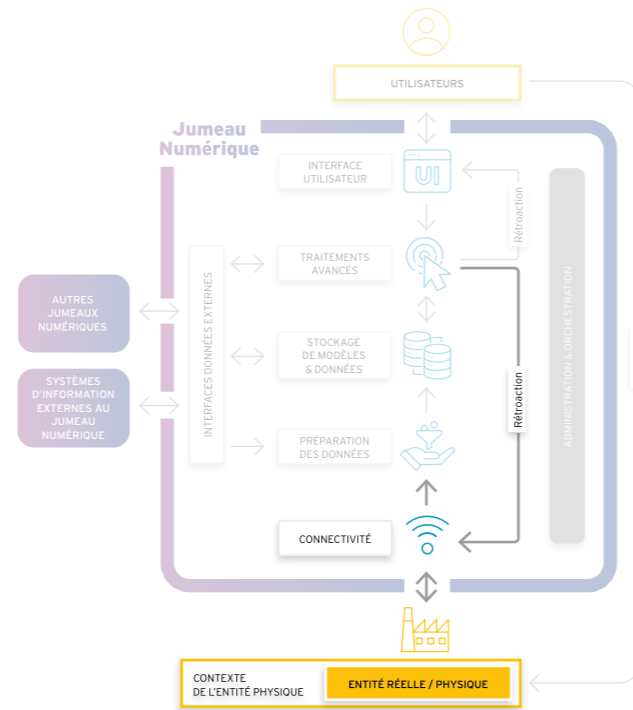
UTILISATEURS

Jumeau Numérique

INTERFACE UTILISATEUR

UI

Rétroaction

TRAITEMENTS AVANCÉS

AUTRES JUMEAUX NUMÉRIQUES

INTERFACES DONNÉES EXTERNES

STOCKAGE DE MODÈLES & DONNÉES

ADMINISTRATION & ORCHESTRATION

SYSTÈMES D'INFORMATION EXTERNES AU JUMEAU NUMÉRIQUE

Rétroaction

PRÉPARATION DES DONNÉES

CONNECTIVITÉ

CONTEXTE DE L'ENTITÉ PHYSIQUE

ENTITÉ RÉELLE / PHYSIQUE